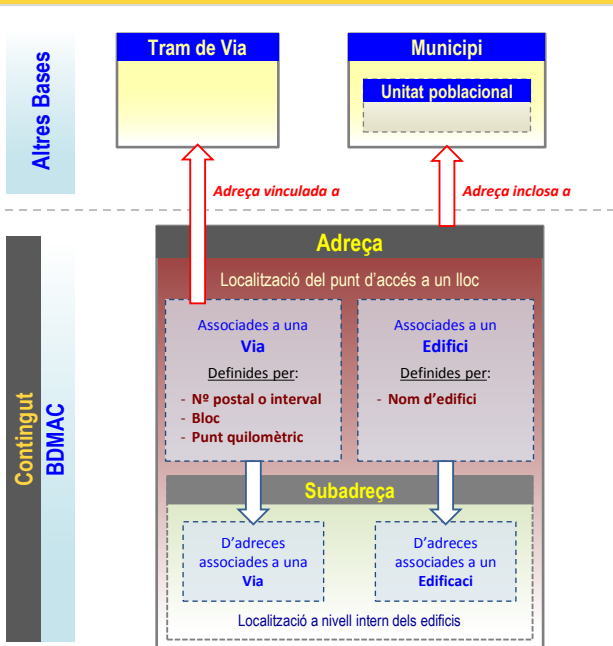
Altres Bases

Tram de Via

Municipi

Unitat poblacional

Adreça vinculada a

Adreça inclosa a

Contingut BDMAC

Adreça

Localització del punt d'accés a un lloc

Associades a una Via

Definides per:

- Nº postal o interval
- Bloc
- Punt quilomètric

Associades a un Edifici

Definides per:

- Nom d'edifici

Subadreça

D'adreces associades a una Via

D'adreces associades a un Edificaci

Localització a nivell intern dels edificis